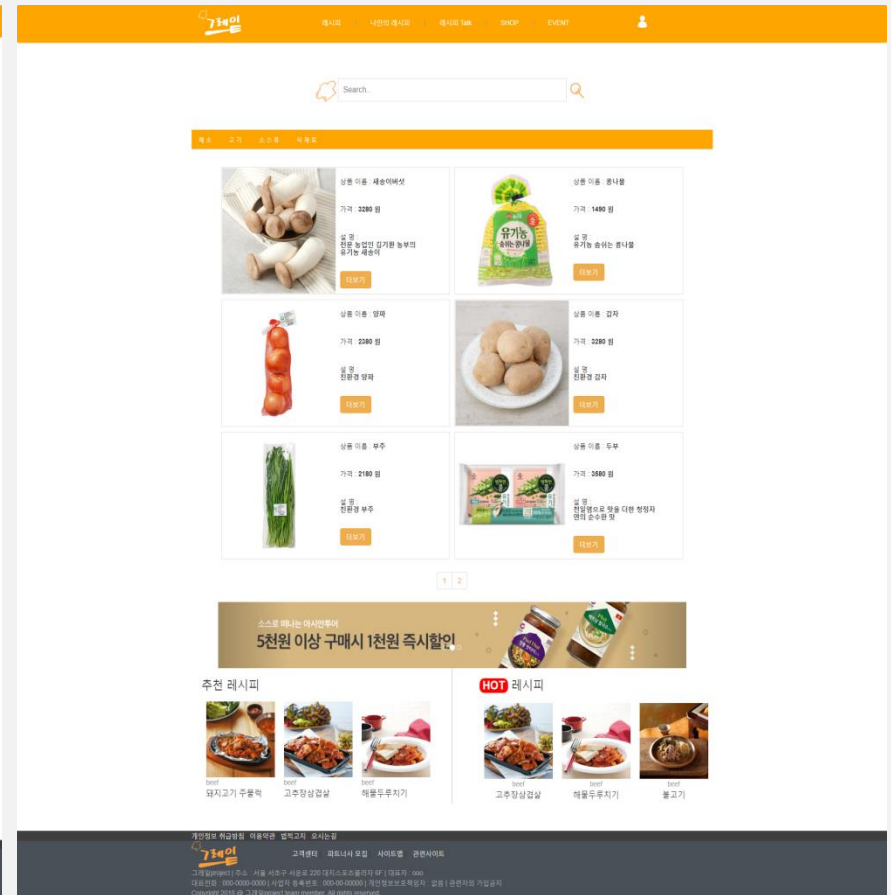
그레잇

레시피 | 나만의 레시피 | 레시피 Talk | SHOP | EVENT

Search..

채소 고기 소스류 식재료

상품 이름 : 새송이버섯
가격 : 3280 원
설 명 :
전문 농업인 김기환 농부의 유기농 새송이
더보기

상품 이름 : 콩나물
가격 : 1490 원
설 명 :
유기농 솜쉬는 콩나물
더보기

상품 이름 : 양파
가격 : 2380 원
설 명 :
친환경 양파
더보기

상품 이름 : 감자
가격 : 3280 원
설 명 :
친환경 감자
더보기

상품 이름 : 부추
가격 : 2180 원
설 명 :
친환경 부추
더보기

상품 이름 : 두부
가격 : 3580 원
설 명 :
천일염으로 맛을 더한 청정자연의 순수한 맛
더보기

1 2

소스로 떠나는 아시안투어
5천원 이상 구매시 1천원 즉시할인

추천 레시피
beef
돼지고기 주물럭
beef
고추장삼겹살
beef
해물두루치기

HOT 레시피
beef
고추장삼겹살
beef
해물두루치기
beef
불고기

개인정보 취급방침 이용약관 법적고지 오시는길
그레잇
고객센터 파트너사 모집 사이트맵 관련사이트
그레잇project | 주소 : 서울 서초구 서운로 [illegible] | 대표자 : ooo
대표전화 : 000-0000-0000 | 사업자 등록번호 : 000-00-00000 | 개인정보보호책임자 : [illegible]
Copyright 2018 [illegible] All rights reserved